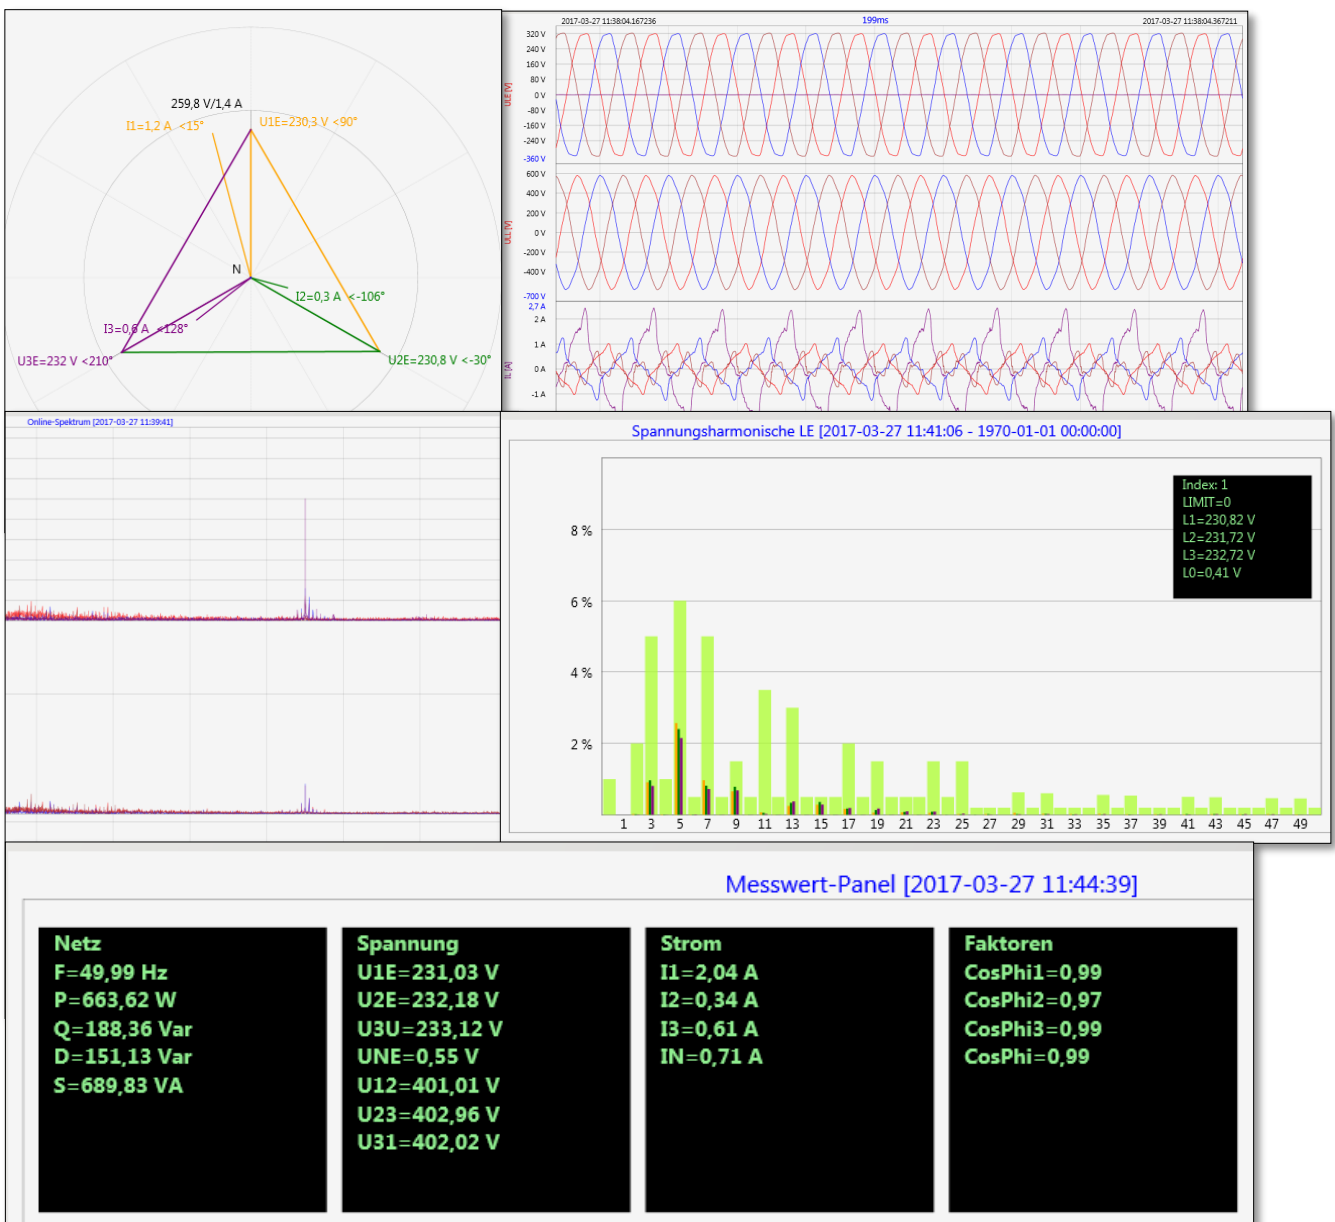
259,8 V/1,4 A
I1=1,2 A <15°
U1E=230,3 V <90°
N
I2=0,3 A <-106°
I3=0,6 A <128°
U3E=232 V <210°
U2E=230,8 V <-30°

2017-03-27 11:38:04.167236
199ms
2017-03-27 11:38:04.367211
320 V
240 V
160 V
80 V
0 V
-80 V
-160 V
-240 V
-360 V
ULE [V]
600 V
400 V
200 V
0 V
-200 V
-400 V
-700 V
ULL [V]
2,7 A
2 A
1 A
0 A
-1 A
I1 [A]

Online-Spektrum [2017-03-27 11:39:41]

Spannungsharmonische LE [2017-03-27 11:41:06 - 1970-01-01 00:00:00]
Index: 1
LIMIT=0
L1=230,82 V
L2=231,72 V
L3=232,72 V
L0=0,41 V
8 %
6 %
4 %
2 %
1 3 5 7 9 11 13 15 17 19 21 23 25 27 29 31 33 35 37 39 41 43 45 47 49

Messwert-Panel [2017-03-27 11:44:39]

Netz
F=49,99 Hz
P=663,62 W
Q=188,36 Var
D=151,13 Var
S=689,83 VA

Spannung
U1E=231,03 V
U2E=232,18 V
U3U=233,12 V
UNE=0,55 V
U12=401,01 V
U23=402,96 V
U31=402,02 V

Strom
I1=2,04 A
I2=0,34 A
I3=0,61 A
IN=0,71 A

Faktoren
CosPhi1=0,99
CosPhi2=0,97
CosPhi3=0,99
CosPhi=0,99